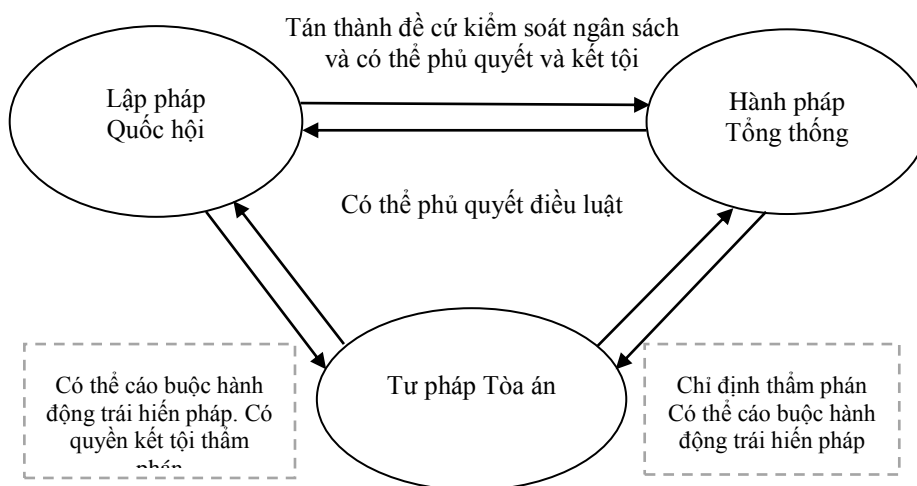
Tán thành đề cử kiểm soát ngân sách và có thể phủ quyết và kết tội

Lập pháp
Quốc hội

Hành pháp
Tổng thống

Có thể phủ quyết điều luật

Có thể cáo buộc hành động trái hiến pháp. Có quyền kết tội thẩm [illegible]

Tư pháp Tòa án

Chỉ định thẩm phán
Có thể cáo buộc hành động trái hiến pháp